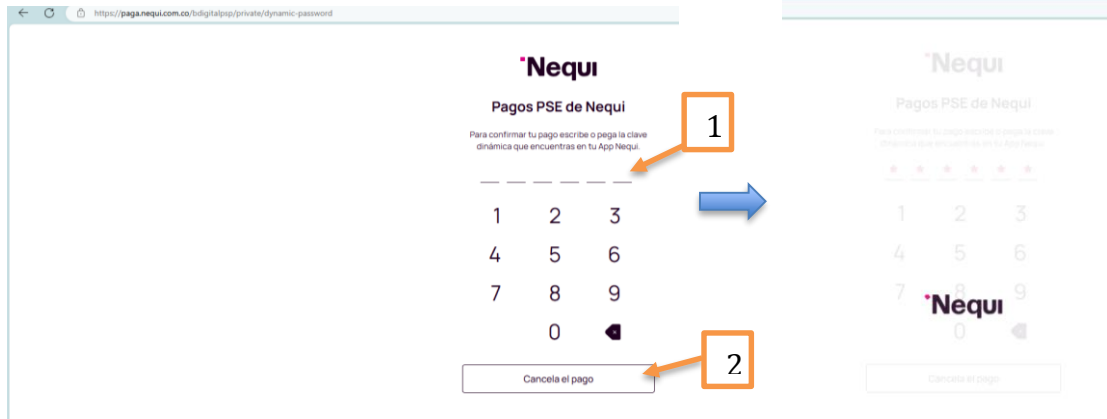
https://paga.nequi.com.co/bdigitalpsp/private/dynamic-password

Nequi

Pagos PSE de Nequi

Para confirmar tu pago escribe o pega la clave dinámica que encuentras en tu App Nequi.

1

1 2 3
4 5 6
7 8 9
0

Cancela el pago

2

Nequi

Pagos PSE de Nequi

Para confirmar tu pago escribe o pega la clave dinámica que encuentras en tu App Nequi.

1 2 3
4 5 6
7 9
0

Nequi

Cancela el pago